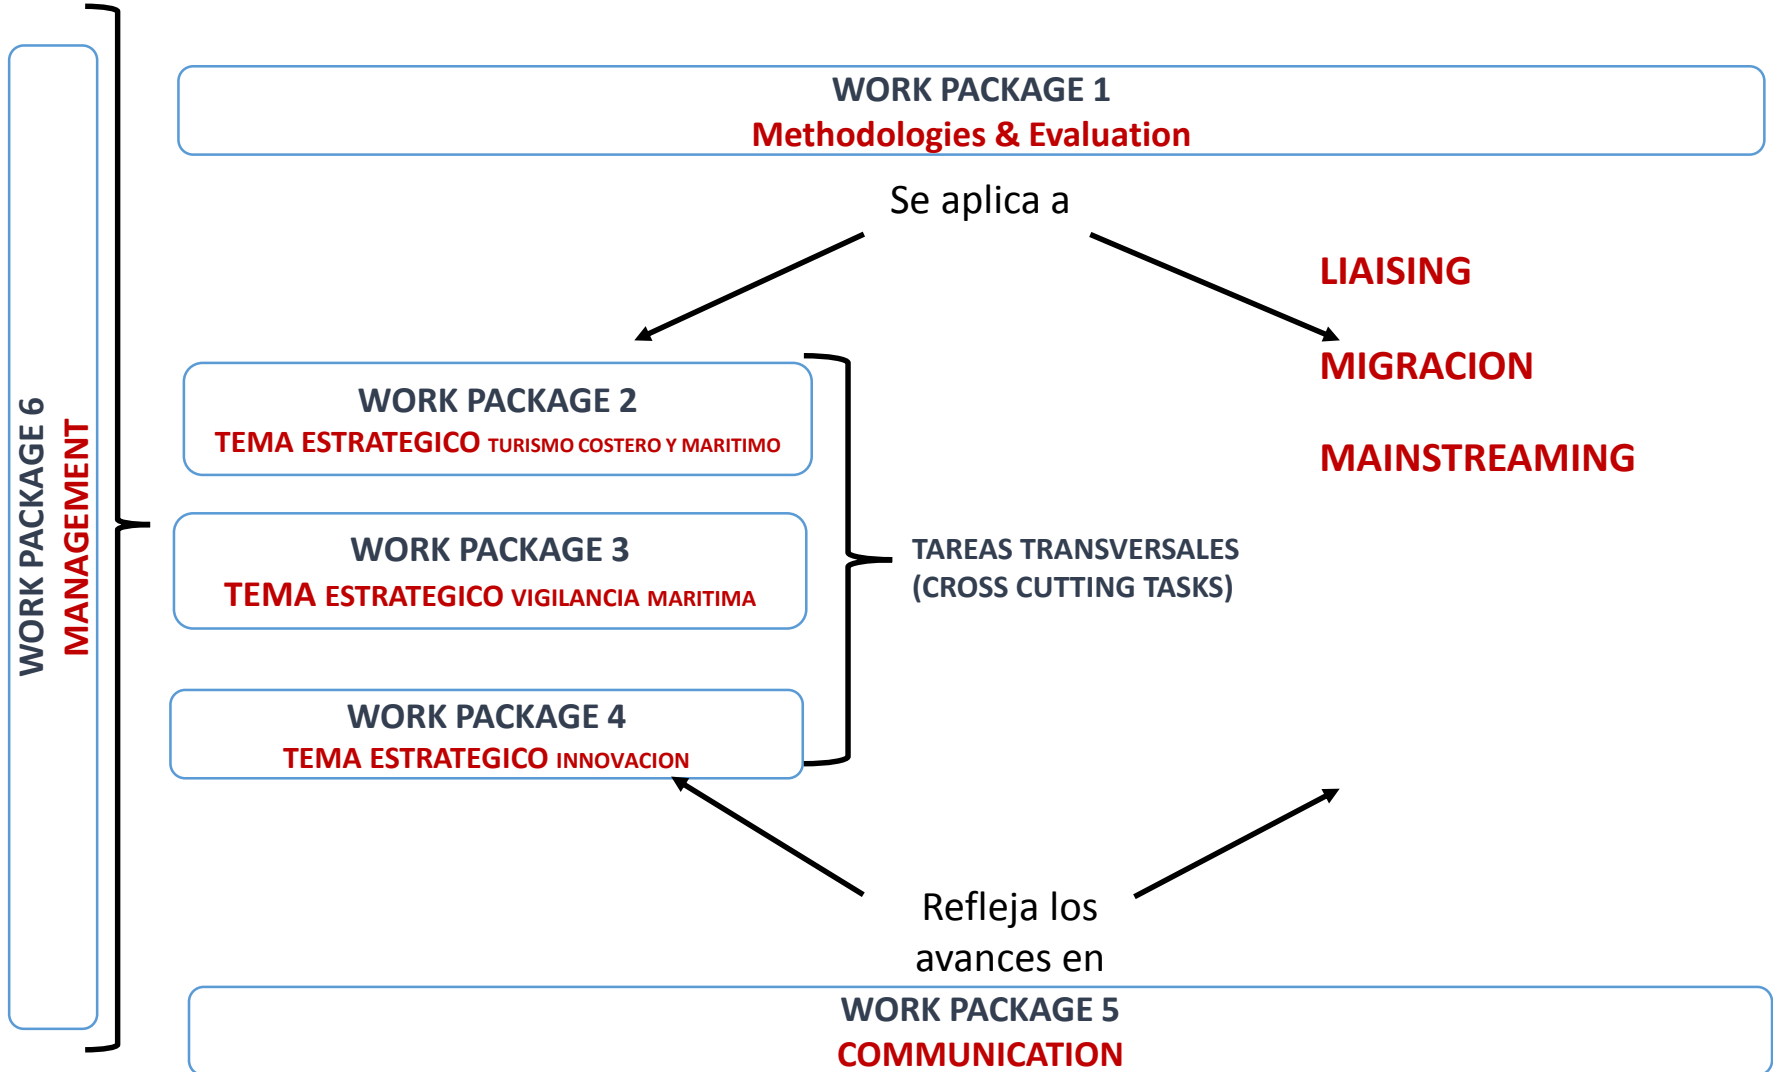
WORK PACKAGE 6
MANAGEMENT

WORK PACKAGE 1
Methodologies & Evaluation

Se aplica a

LIAISING

MIGRACION

MAINSTREAMING

WORK PACKAGE 2
TEMA ESTRATEGICO TURISMO COSTERO Y MARITIMO

WORK PACKAGE 3
TEMA ESTRATEGICO VIGILANCIA MARITIMA

WORK PACKAGE 4
TEMA ESTRATEGICO INNOVACION

TAREAS TRANSVERSALES
(CROSS CUTTING TASKS)

Refleja los avances en

WORK PACKAGE 5
COMMUNICATION